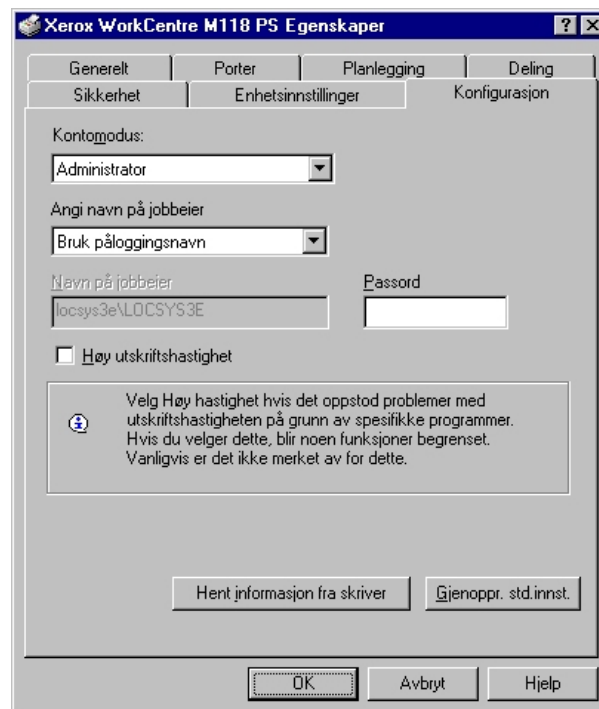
Xerox WorkCentre M118 PS Egenskaper

?

Generelt | Porter | Planlegging | Deling

Sikkerhet | Enhetsinnstillinger | Konfigurasjon

Kontomodus:

Administrator

Angi navn på jobbeier

Bruk påloggingsnavn

Navn på jobbeier

locsys3e\LOCSYS3E

Passord

Høy utskriftshastighet

Velg Høy hastighet hvis det oppstod problemer med utskriftshastigheten på grunn av spesifikke programmer. Hvis du velger dette, blir noen funksjoner begrenset. Vanligvis er det ikke merket av for dette.

Hent informasjon fra skriver

Gjenoppr. std.innst.

OK

Avbryt

Hjelp